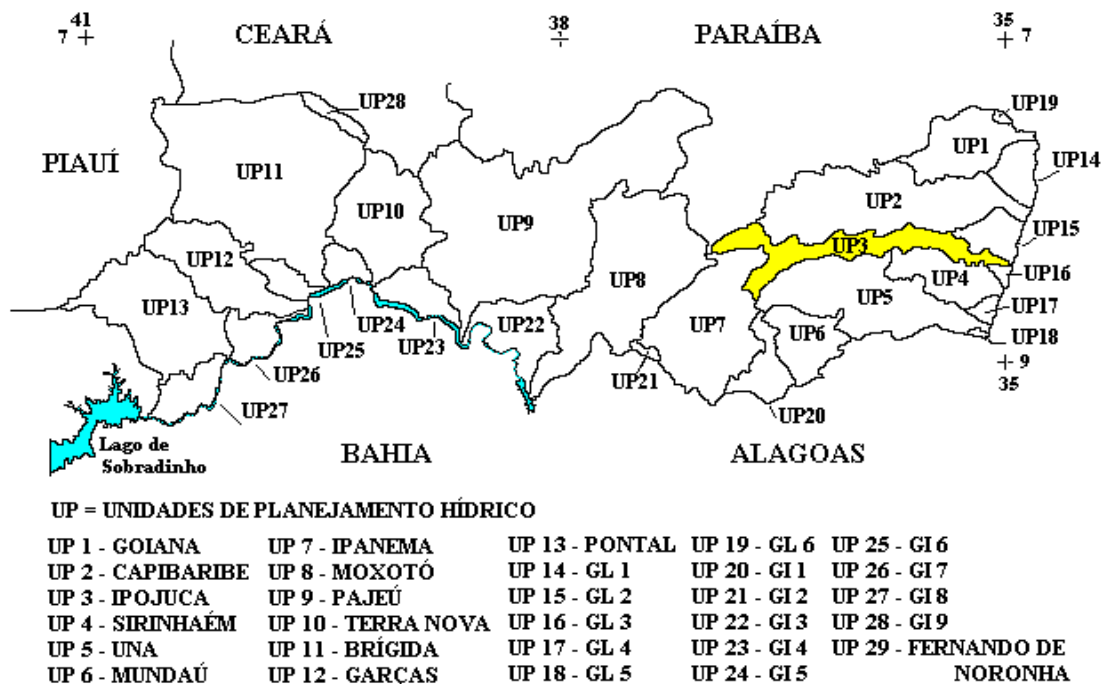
41
7 +

CEARÁ

38
+

PARAÍBA

35
+ 7

PIAUÍ

UP28

UP19

UP1

UP14

UP11

UP10

UP9

UP2

UP15

UP3

UP12

UP16

UP8

UP4

UP5

UP17

UP13

UP24

UP22

UP7

UP6

UP18

UP25

UP23

+ 9
35

UP26

UP21

UP27

UP20

Lago de Sobradinho

BAHIA

ALAGOAS

UP = UNIDADES DE PLANEJAMENTO HÍDRICO

UP 1 - GOIANA
UP 2 - CAPIBARIBE
UP 3 - IPOJUCA
UP 4 - SIRINHAÉM
UP 5 - UNA
UP 6 - MUNDAÚ

UP 7 - IPANEMA
UP 8 - MOXOTÓ
UP 9 - PAJEÚ
UP 10 - TERRA NOVA
UP 11 - BRÍGIDA
UP 12 - GARÇAS

UP 13 - PONTAL
UP 14 - GL 1
UP 15 - GL 2
UP 16 - GL 3
UP 17 - GL 4
UP 18 - GL 5

UP 19 - GL 6
UP 20 - GI 1
UP 21 - GI 2
UP 22 - GI 3
UP 23 - GI 4
UP 24 - GI 5

UP 25 - GI 6
UP 26 - GI 7
UP 27 - GI 8
UP 28 - GI 9
UP 29 - FERNANDO DE NORONHA